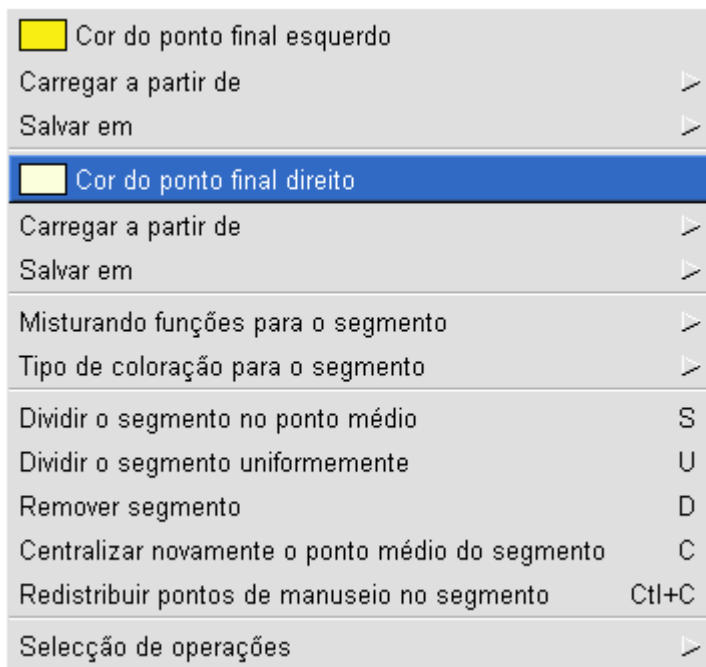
Cor do ponto final esquerdo
Carregar a partir de
Salvar em

Cor do ponto final direito
Carregar a partir de
Salvar em

Misturando funções para o segmento
Tipo de coloração para o segmento

Dividir o segmento no ponto médio S
Dividir o segmento uniformemente U
Remover segmento D
Centralizar novamente o ponto médio do segmento C
Redistribuir pontos de manuseio no segmento Ctl+C

Selecção de operações